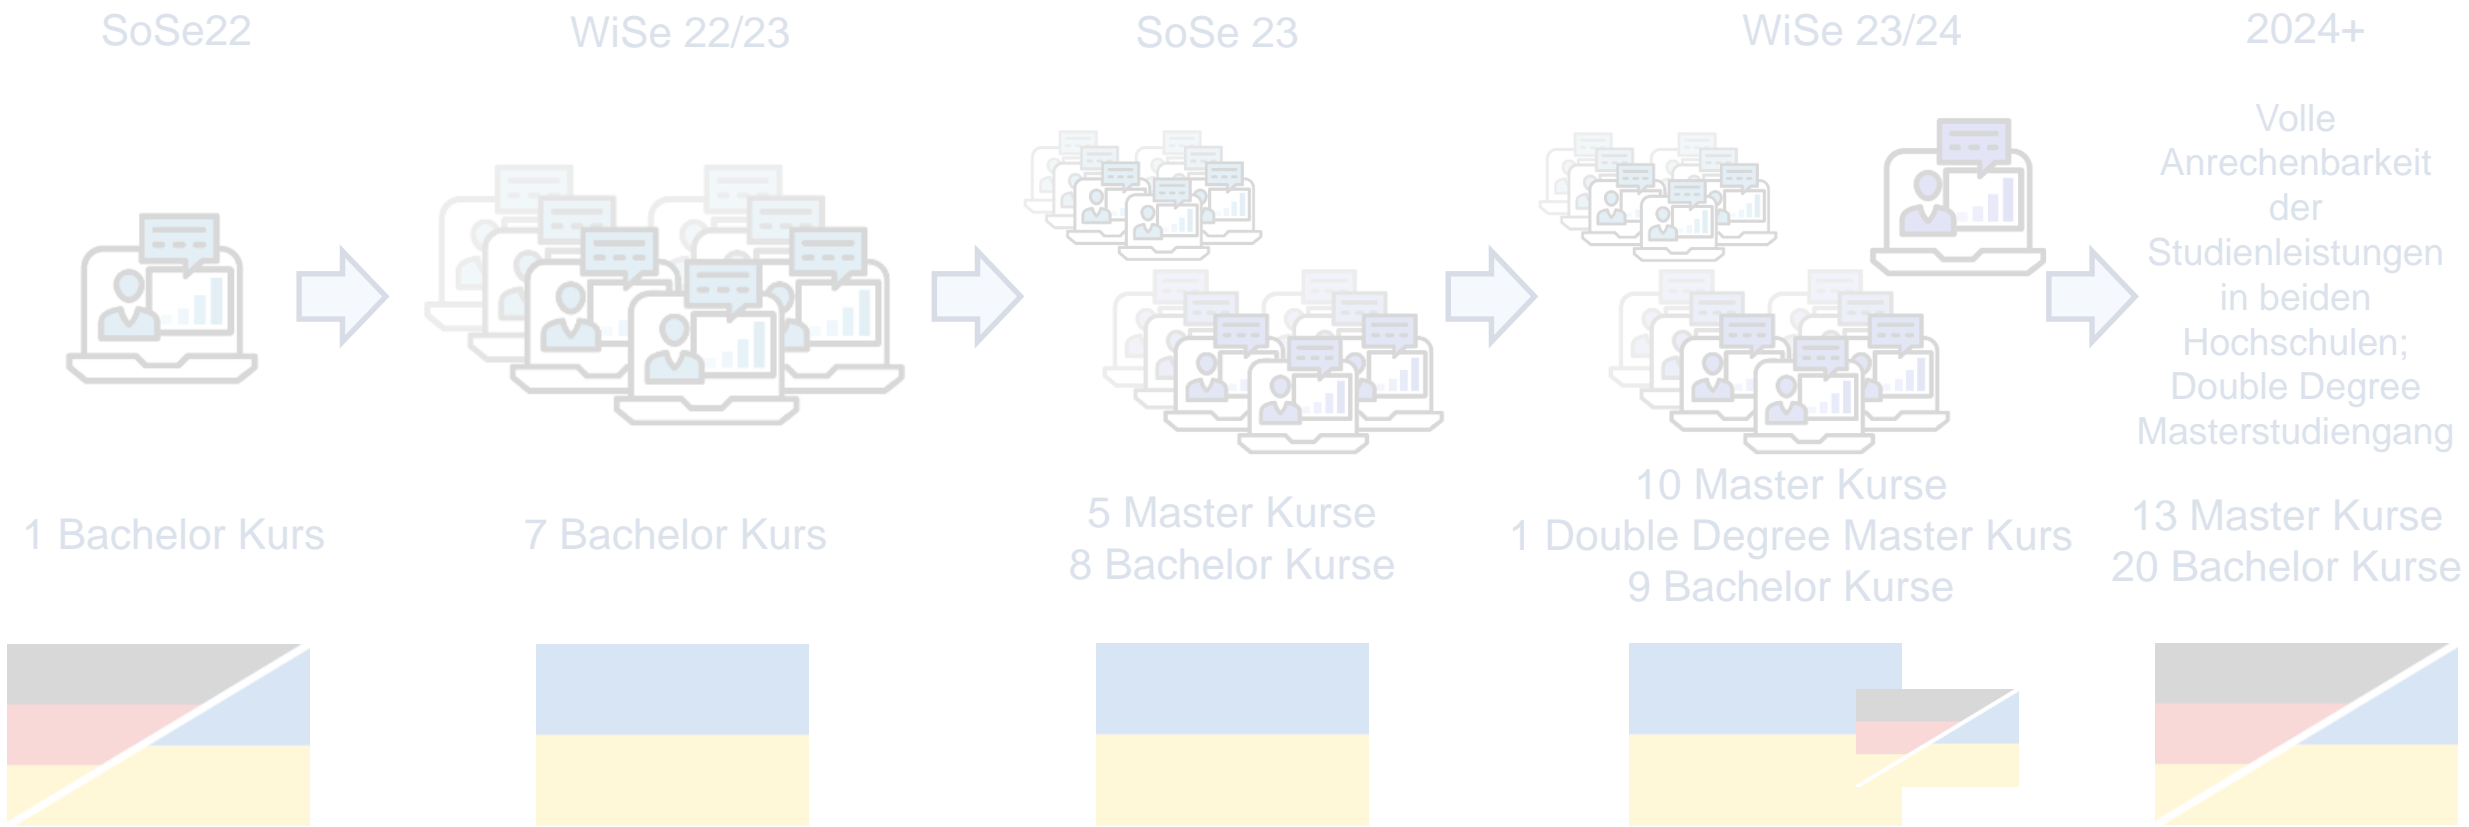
SoSe22

WiSe 22/23

SoSe 23

WiSe 23/24

2024+

Volle Anrechenbarkeit der Studienleistungen in beiden Hochschulen; Double Degree Masterstudiengang

1 Bachelor Kurs

7 Bachelor Kurs

5 Master Kurse
8 Bachelor Kurse

10 Master Kurse
1 Double Degree Master Kurs
9 Bachelor Kurse

13 Master Kurse
20 Bachelor Kurse